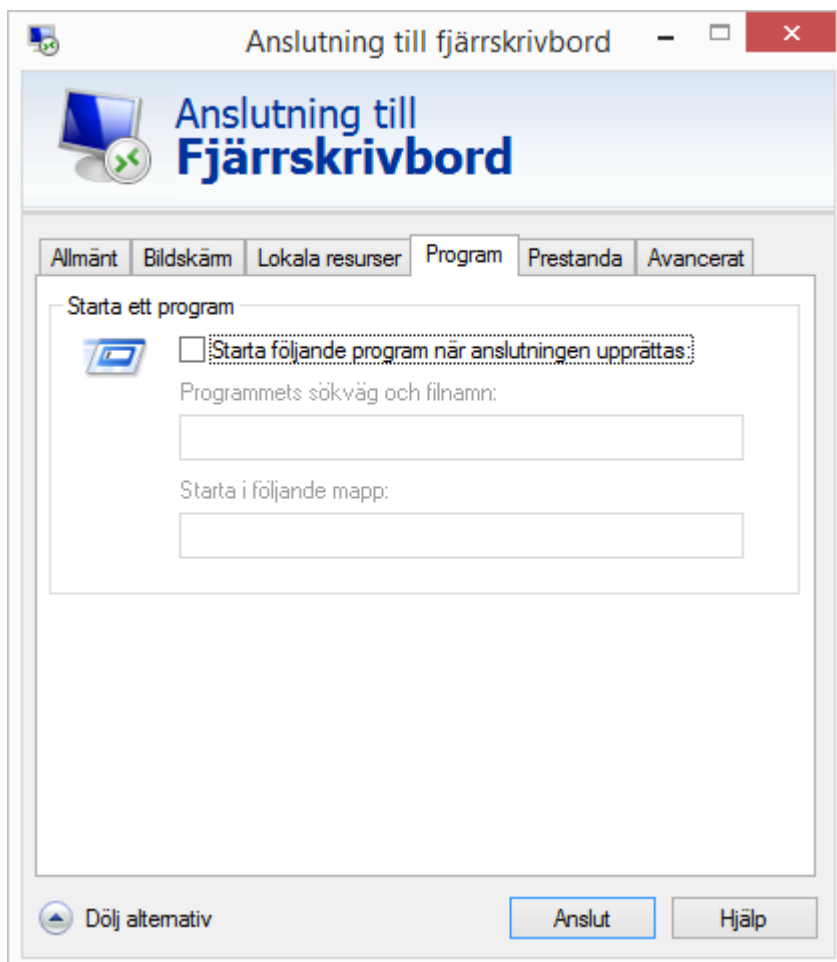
Anslutning till fjärrskrivbord

Anslutning till
Fjärrskrivbord

Allmänt | Bildskärm | Lokala resurser | Program | Prestanda | Avancerat

Starta ett program

Starta följande program när anslutningen upprättas:

Programmets sökväg och filnamn:

Starta i följande mapp:

Dölj alternativ

Anslut

Hjälp